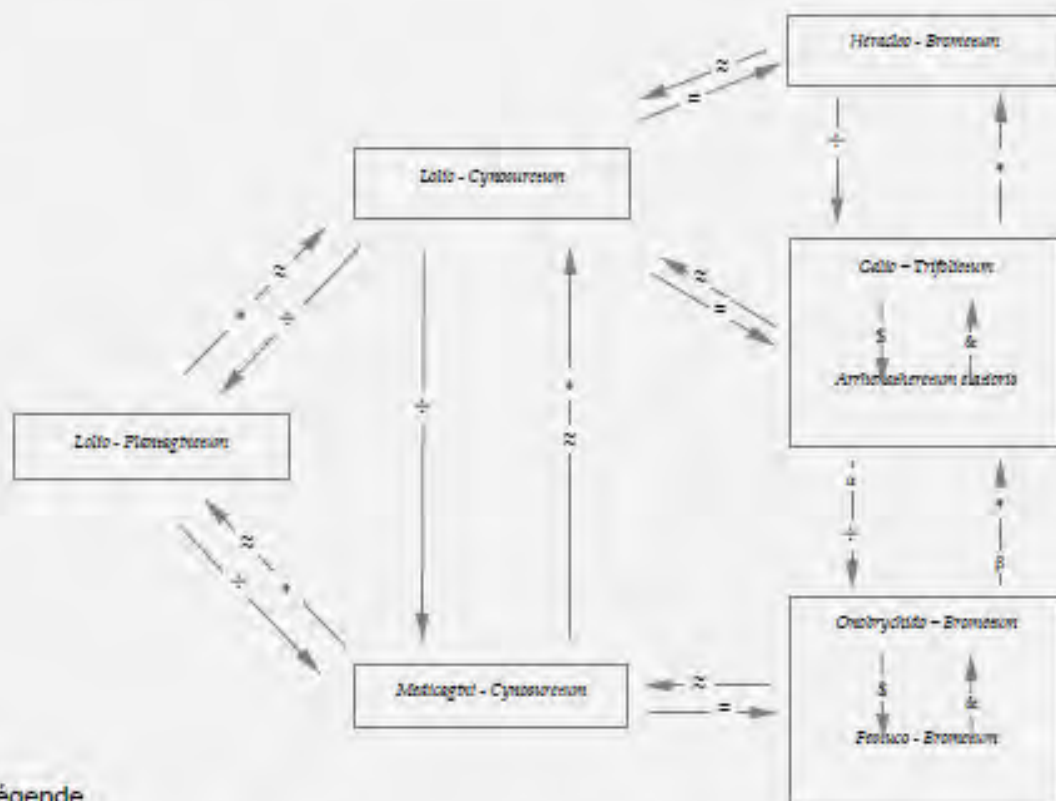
Heracleo - Bromenion

≈

=

÷

*

Lolio - Cynosurenion

≈

÷

*

Galio - Trifolienion

≈

=

$

&

Arrhenatherenion elatioris

Lolio - Plantaginenion

÷

*

≈

α

÷

*

β

≈

*

÷

Onobrychido - Bromenion

Medicagini - Cynosurenion

≈

=

$

&

Festuco - Bromenion

égende